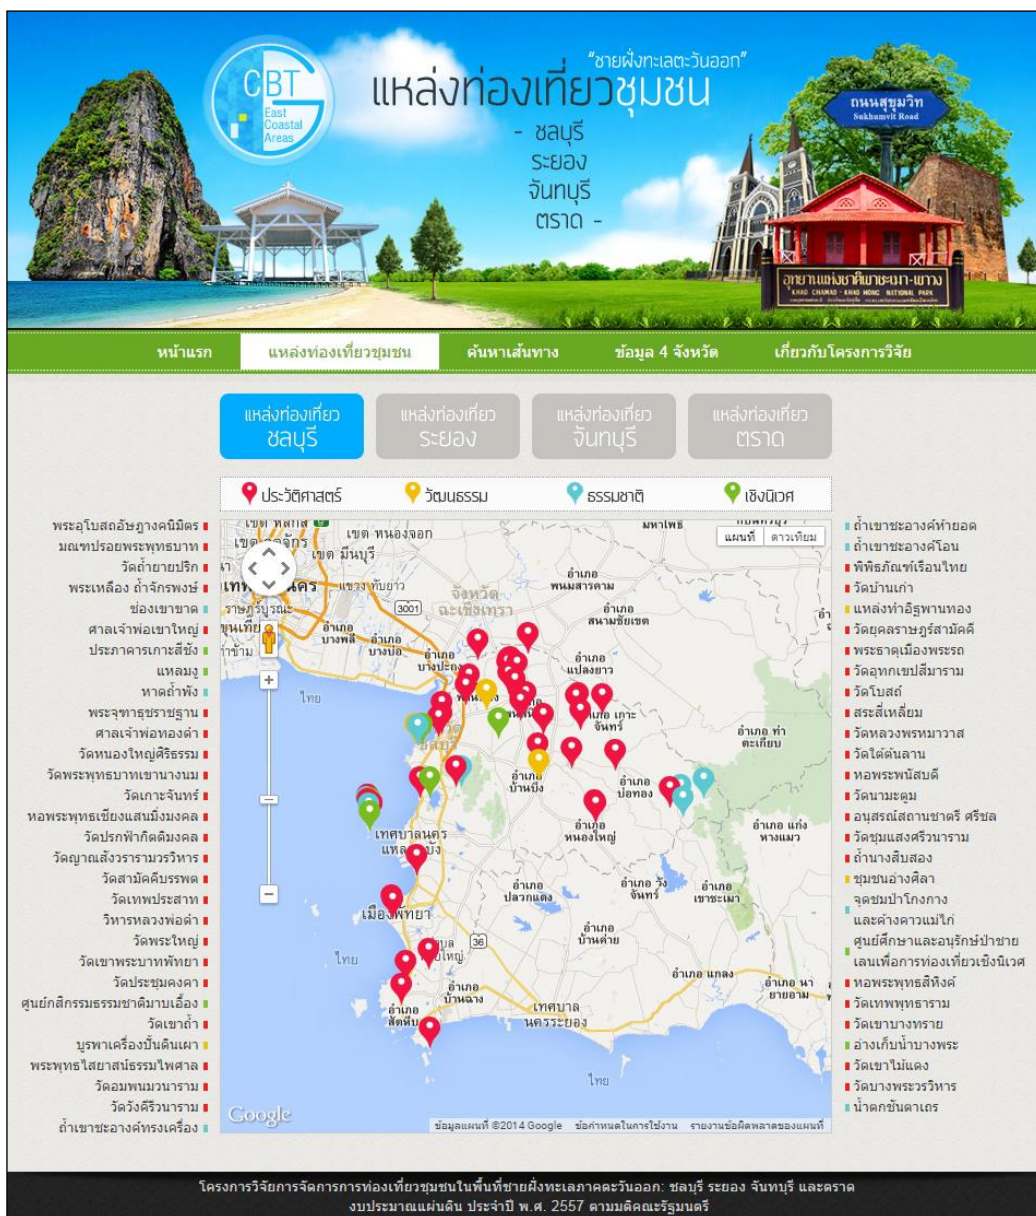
CBT East Coastal Areas

"ชายฝั่งทะเลตะวันออก"
แหล่งท่องเที่ยวชุมชน
- ชลบุรี
ระยอง
จันทบุรี
ตราด -

ถนนสุขุมวิท
Sukhumvit Road

อุทยานแห่งชาติเขาชะเมา-เขาวง
KHAO CHAMAO - KHAO WONG NATIONAL PARK

หน้าแรก | แหล่งท่องเที่ยวชุมชน | ค้นหาเส้นทาง | ข้อมูล 4 จังหวัด | เกี่ยวกับโครงการวิจัย

แหล่งท่องเที่ยว ชลบุรี | แหล่งท่องเที่ยว ระยอง | แหล่งท่องเที่ยว จันทบุรี | แหล่งท่องเที่ยว ตราด

ประวัติศาสตร์ | วัฒนธรรม | ธรรมชาติ | เชิงนิเวศ

พระอุโบสถอัษฎางคนิมิตร
มณฑปรอยพระพุทธบาท
วัดถ้ำยายปริก
พระเหลือง ถ้ำจักรพงษ์
ช่องเขาขาด
ศาลเจ้าพ่อเขาใหญ่
ประภาคารเกาะสีชัง
แหลมงู
หาดถ้ำพัง
พระจุฑารธุชราชฐาน
ศาลเจ้าพ่อทองคำ
วัดหนองใหญ่ศิริธรรม
วัดพระพุทธบาทเขาบางนม
วัดเกาะจันทร์
หอพระพุทธเชียงแสนมิ่งมงคล
วัดปรกฟ้าภิตติมงคล
วัดญาณสังวรารามวรวิหาร
วัดสามัคคีบรรพต
วัดเทพประสาท
วิหารหลวงพ่อดำ
วัดพระใหญ่
วัดเขาพระบาทพัทยา
วัดประชุมคงคา
ศูนย์กสิกรรมธรรมชาติมาบเอื้อง
วัดเขาถ้ำ
บูรพาเครื่องปั้นดินเผา
พระพุทธไสยาสน์ธรรมไพศาล
วัดอมพนมวนาราม
วัดวังศิริวนาราม
ถ้ำเขาชะอางค์ทรงเครื่อง

แผนที่ | ดาวเทียม
เขต หนองจอก
เขต มีนบุรี
จังหวัด ฉะเชิงเทรา
อำเภอ พนมสารคาม
อำเภอ สนามชัยเขต
อำเภอ บางพลี
อำเภอ บางบ่อ
อำเภอ บางปะกง
อำเภอ แปลงยาว
อำเภอ เกาะจันทร์
อำเภอ ท่าตะเกียบ
อำเภอ บ้านบึง
อำเภอ บ่อทอง
อำเภอ หนองใหญ่
อำเภอ แก่งหางแมว
เทศบาลนคร แหลมฉบัง
อำเภอ ปลวกแดง
อำเภอ วังจันทร์
อำเภอ เขาชะเมา
เมืองพัทยา
อำเภอ บ้านค่าย
อำเภอ แกลง
อำเภอ นายายอาม
อำเภอ บ้านฉาง
อำเภอ สัตหีบ
เทศบาล นครระยอง
ไทย
Google
ข้อมูลแผนที่ ©2014 Google ข้อกำหนดในการใช้งาน รายงานข้อผิดพลาดของแผนที่

ถ้ำเขาชะอางค์ห้ายอด
ถ้ำเขาชะอางค์โอน
พิพิธภัณฑ์เรือนไทย
วัดบ้านเก่า
แหล่งทำอิฐพานทอง
วัดยุคลราษฎร์สามัคคี
พระธาตุเมืองพระรถ
วัดอุทกเขปสีมาราม
วัดโบสถ์
สระสี่เหลี่ยม
วัดหลวงพรหมาวาส
วัดใต้ต้นลาน
หอพระพนัสบดี
วัดนามะตูม
อนุสรณ์สถานชาตรี ศรีชล
วัดชุมแสงศรีวนาราม
ถ้ำนางสิบสอง
ชุมชนอ่างศิลา
จุดชมป่าโกงกาง และค้างคาวแม่ไก่
ศูนย์ศึกษาและอนุรักษ์ป่าชายเลนเพื่อการท่องเที่ยวเชิงนิเวศ
หอพระพุทธสิหิงค์
วัดเทพพุทธาราม
วัดเขาบางทราย
อ่างเก็บน้ำบางพระ
วัดเขาไม้แดง
วัดบางพระวรวิหาร
น้ำตกชันตาเถร

โครงการวิจัยการจัดการการท่องเที่ยวชุมชนในพื้นที่ชายฝั่งทะเลภาคตะวันออก: ชลบุรี ระยอง จันทบุรี และตราด
งบประมาณแผ่นดิน ประจำปี พ.ศ. 2557 ตามมติคณะรัฐมนตรี